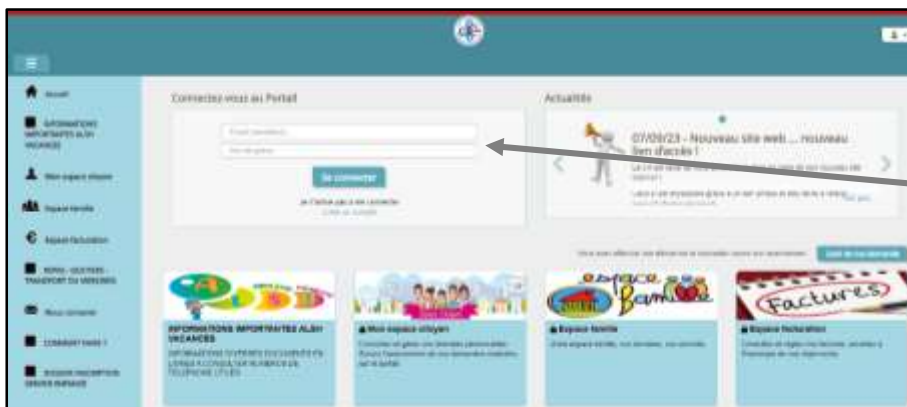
Accueil

INFORMATIONS IMPORTANTES ALSH VACANCES

Mon espace citoyen

Espace famille

Espace facturation

REPAS - GOUTERS - TRANSPORT DU MERCREDI

Nous contacter

COMMENT FAIRE ?

DOSSIER INSCRIPTION SERVICE ENFANCE

Connectez-vous au Portail

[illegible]

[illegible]

Se connecter

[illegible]

Actualités

07/09/23 - Nouveau site web ... nouveau lien d'accès !

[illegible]

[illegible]

INFORMATIONS IMPORTANTES ALSH VACANCES

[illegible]

Mon espace citoyen

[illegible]

Espace famille

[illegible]

Espace facturation

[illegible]

Factures